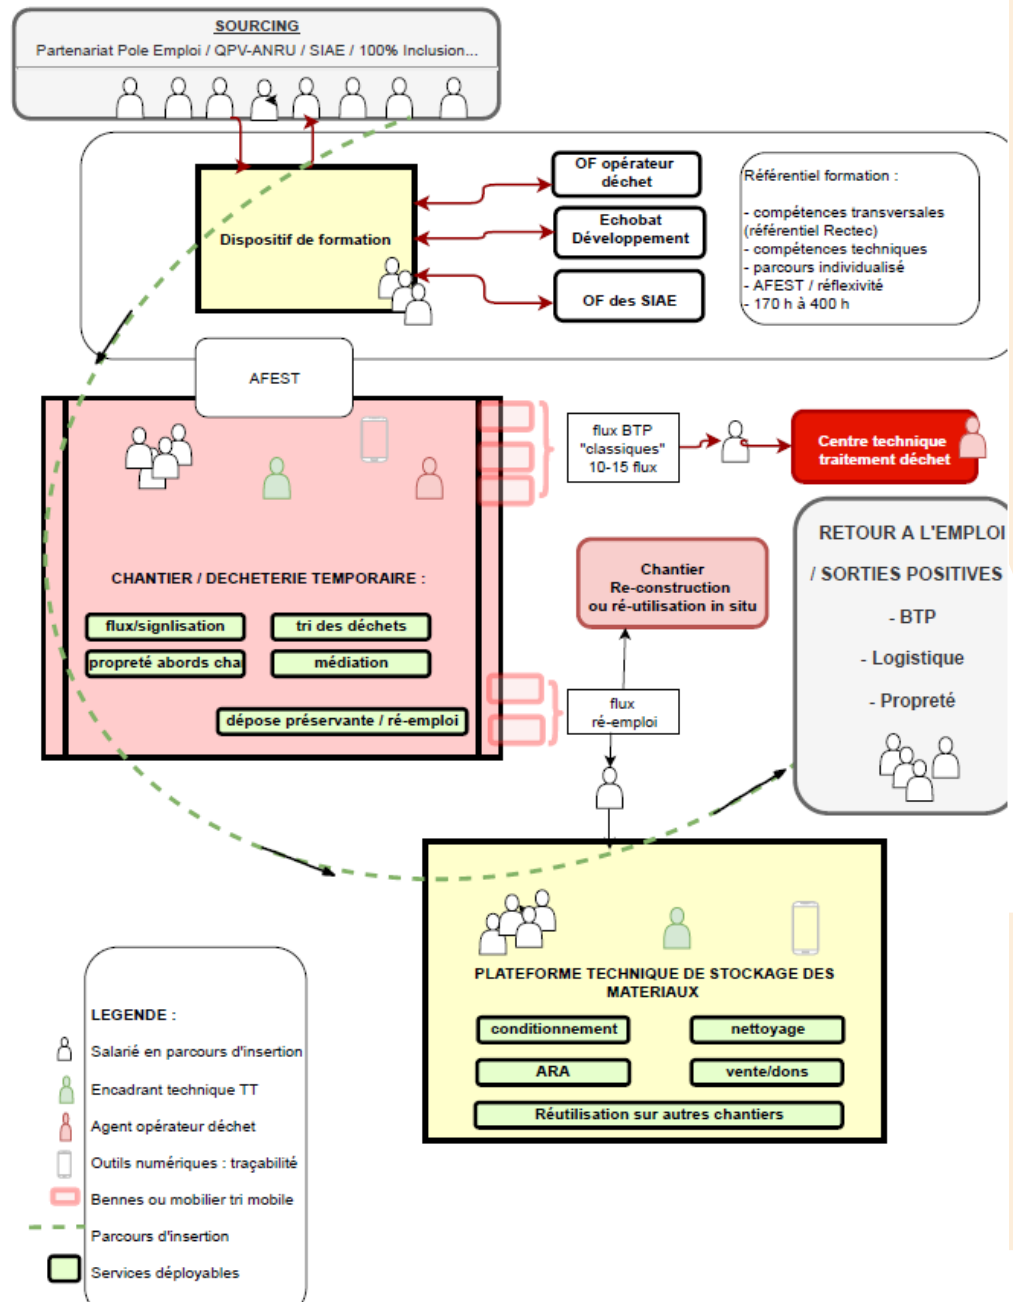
SOURCING
Partenariat Pole Emploi / QPV-ANRU / SIAE / 100% Inclusion...

Dispositif de formation

OF opérateur déchet

Echobat Développement

OF des SIAE

Référentiel formation :
- compétences transversales (référentiel Rectec)
- compétences techniques
- parcours individualisé
- AFEST / réflexivité
- 170 h à 400 h

AFEST

CHANTIER / DECHETERIE TEMPORAIRE :

flux/signlisation

tri des déchets

propreté abords cha

médiation

dépose préservante / ré-emploi

flux BTP "classiques" 10-15 flux

Centre technique traitement déchet

Chantier Re-construction ou ré-utilisation in situ

flux ré-emploi

RETOUR A L'EMPLOI / SORTIES POSITIVES
- BTP
- Logistique
- Propreté

PLATEFORME TECHNIQUE DE STOCKAGE DES MATERIAUX

conditionnement

nettoyage

ARA

vente/dons

Réutilisation sur autres chantiers

LEGENDE :
Salarié en parcours d'insertion
Encadrant technique TT
Agent opérateur déchet
Outils numériques : traçabilité
Bennes ou mobilier tri mobile
Parcours d'insertion
Services déployables